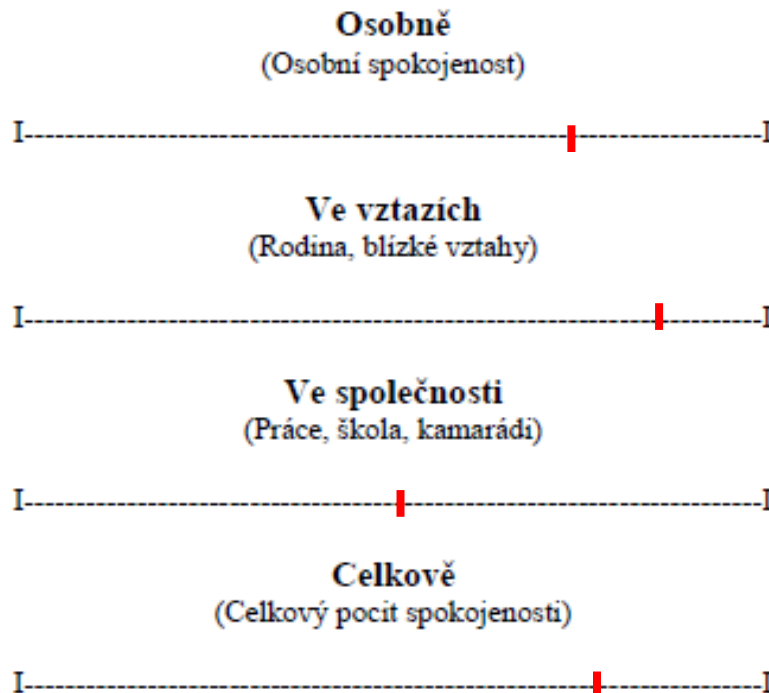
**Osobně**
(Osobní spokojenost)

I------------------------------------------------------------------------------------I

**Ve vztazích**
(Rodina, blízké vztahy)

I------------------------------------------------------------------------------------I

**Ve společnosti**
(Práce, škola, kamarádi)

I------------------------------------------------------------------------------------I

**Celkově**
(Celkový pocit spokojenosti)

I------------------------------------------------------------------------------------I